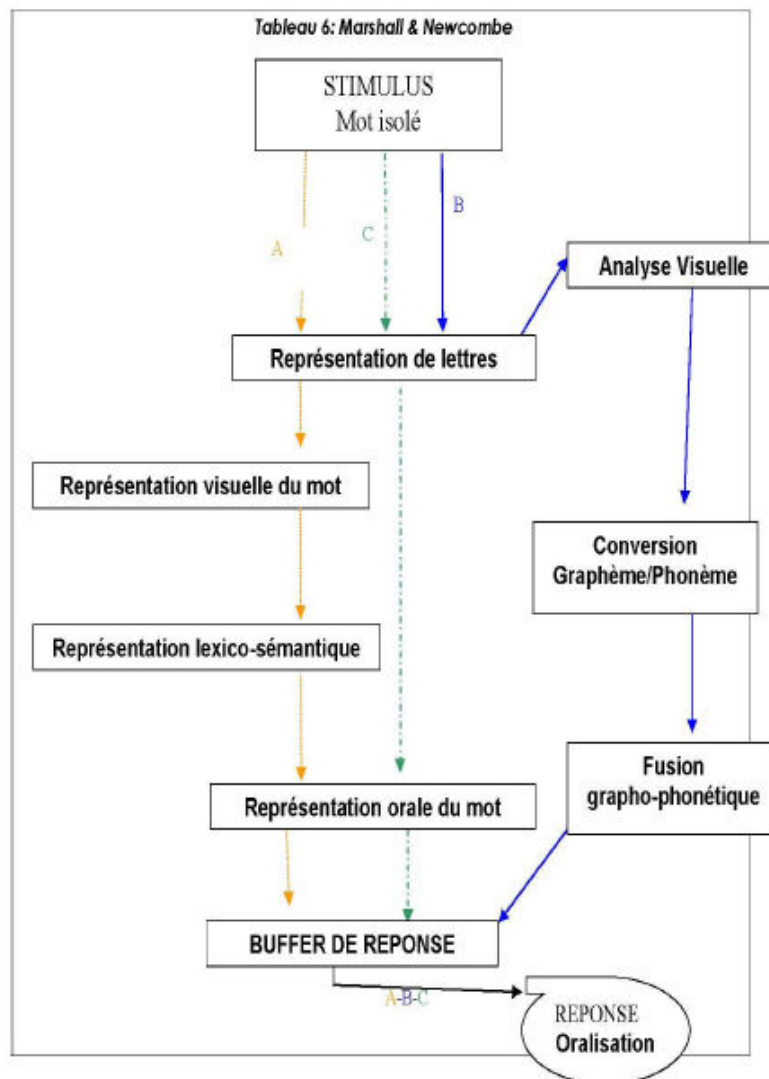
Tableau 6: Marshall & Newcombe

STIMULUS
Mot isolé

A

C

B

Analyse Visuelle

Représentation de lettres

Représentation visuelle du mot

Conversion
Graphème/Phonème

Représentation lexico-sémantique

Fusion
grapho-phonétique

Représentation orale du mot

BUFFER DE REPONSE

A-B-C

REPONSE
Oralisation